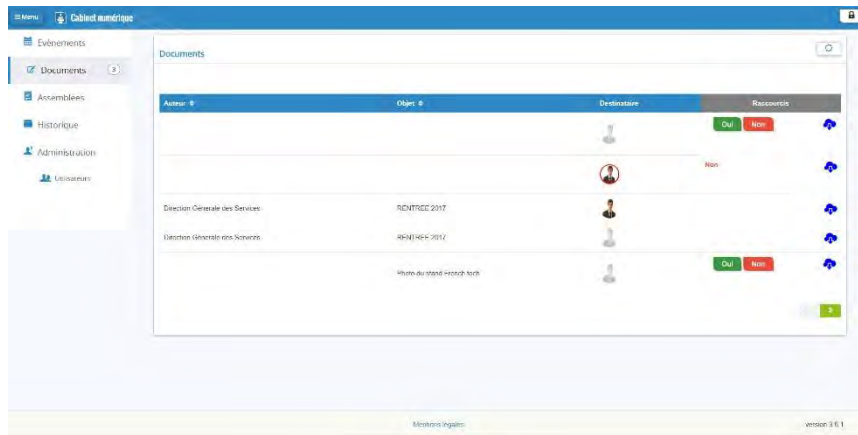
≡ Menu Cabinet numérique

Evénements
Documents 3
Assemblées
Historique
Administration
Utilisateurs

Documents

| Auteur ⇕ | Objet ⇕ | Destinataire | Raccourcis | |
|---|---|---|---|---|
| | | | Oui Non | |
| | | | Non | |
| Direction Générale des Services | RENTREE 2017 | | | |
| Direction Générale des Services | RENTREE 2017 | | | |
| | Photo du stand French tech | | Oui Non | |

>

Mentions légales

version 3.6.1